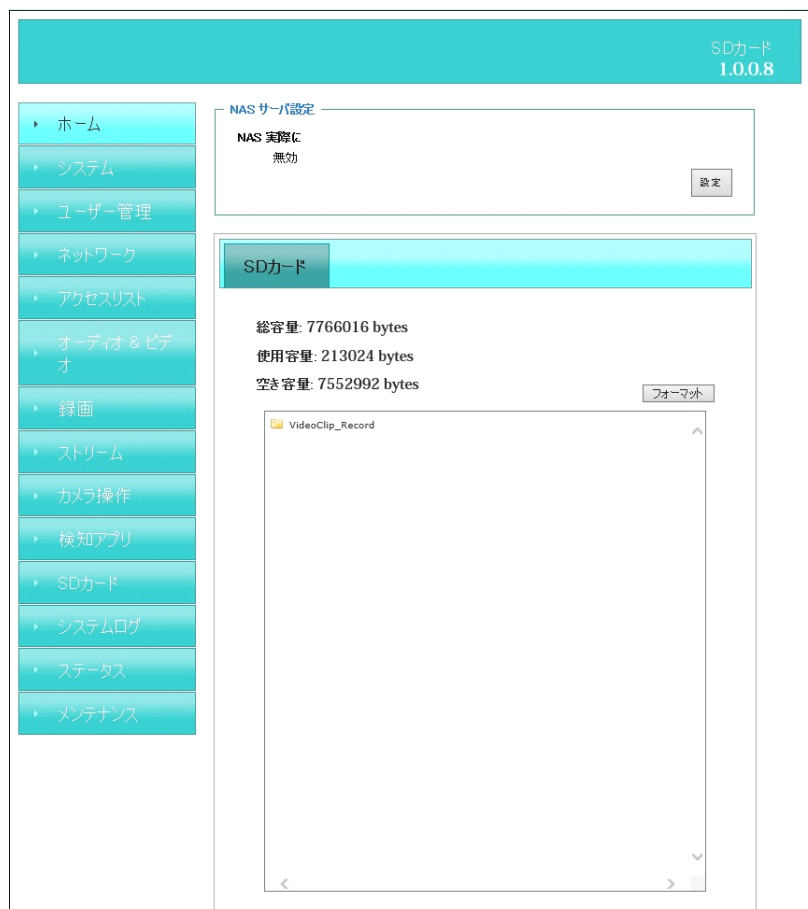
SDカード
1.0.0.8

ホーム
システム
ユーザー管理
ネットワーク
アクセスリスト
オーディオ & ビデオ
録画
ストリーム
カメラ操作
検知アプリ
SDカード
システムログ
ステータス
メンテナンス

NAS サーバ設定
NAS 実際に
無効
設定

SDカード

総容量: 7766016 bytes
使用容量: 213024 bytes
空き容量: 7552992 bytes
フォーマット

VideoClip_Record